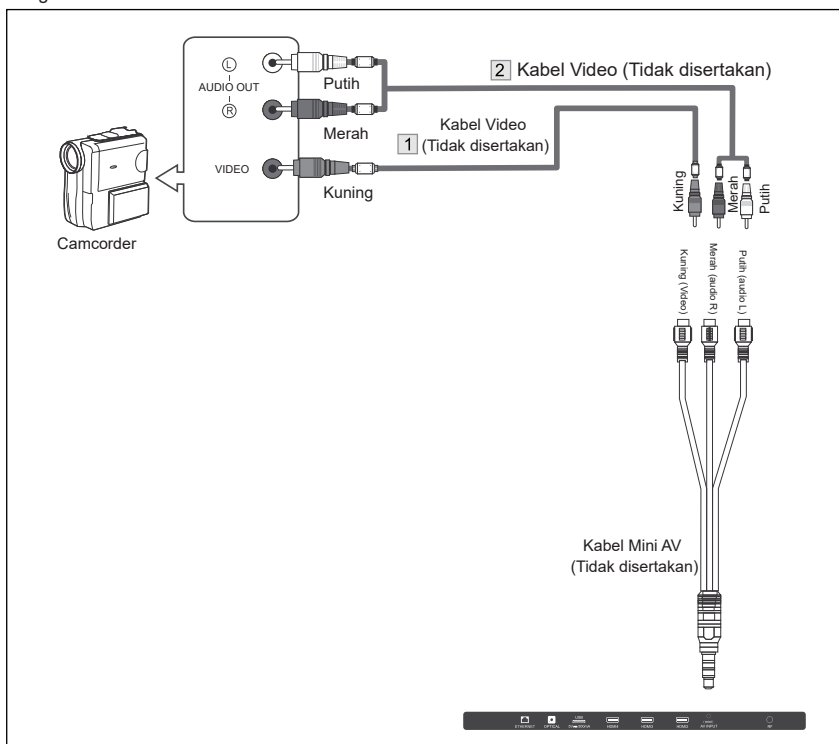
Ⓛ
AUDIO OUT
Ⓡ
Putih
Merah
VIDEO
Kuning
Camcorder
2 Kabel Video (Tidak disertakan)
Kabel Video
1 (Tidak disertakan)
Kuning
Merah
Putih
Kuning (Video)
Merah (audio R)
Putih (audio L)
Kabel Mini AV
(Tidak disertakan)
ETHERNET OPTICAL USB HDMI1 HDMI2 HDMI3 AV INPUT RF